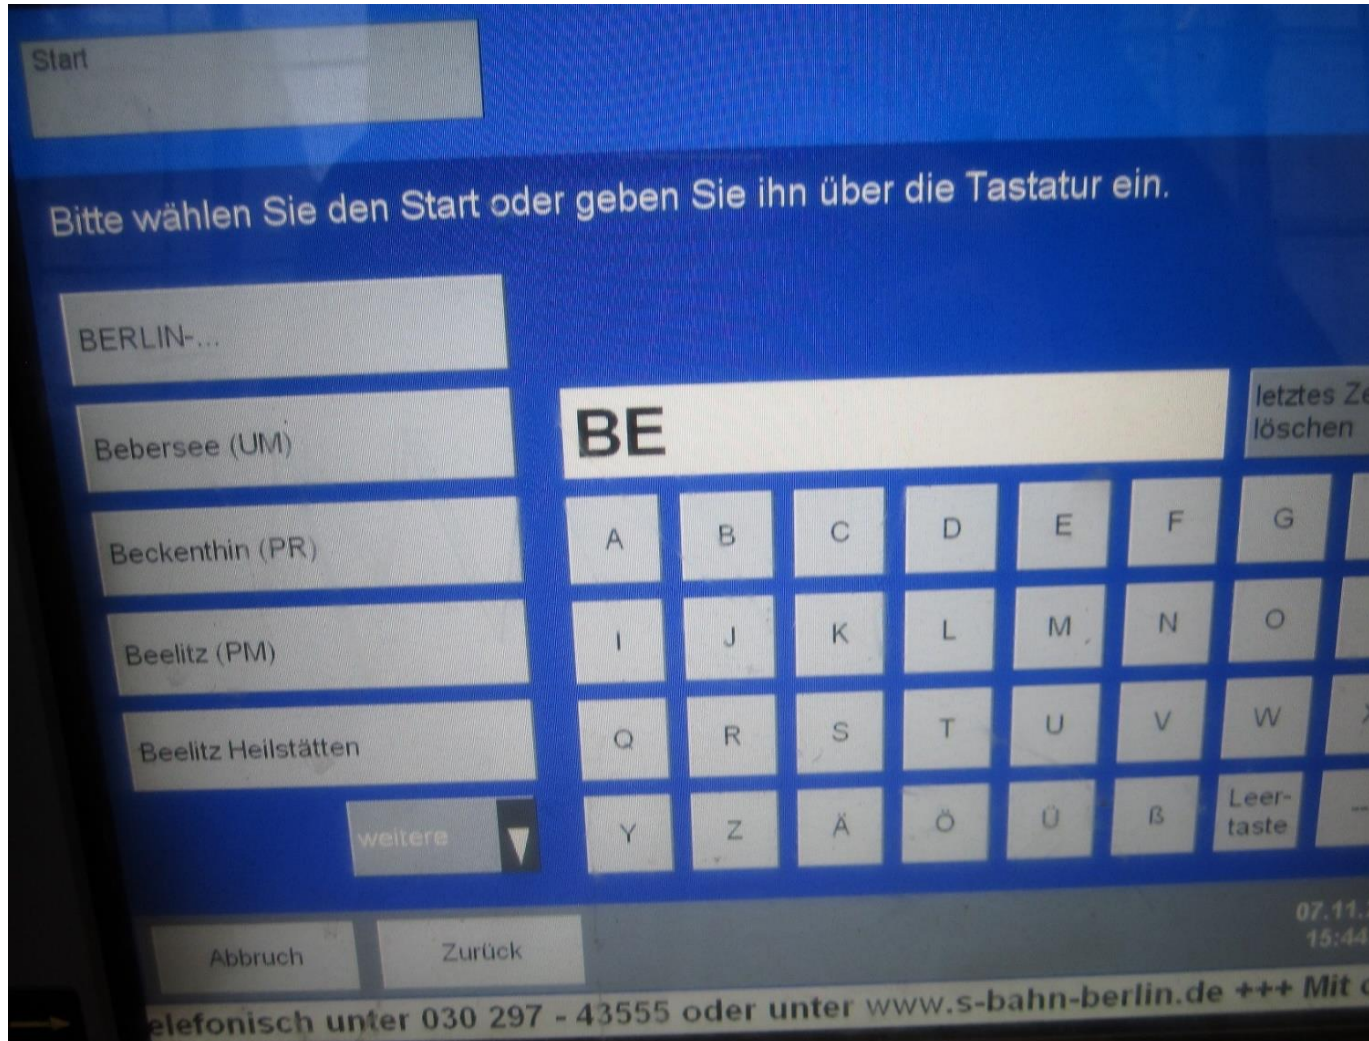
Start

Bitte wählen Sie den Start oder geben Sie ihn über die Tastatur ein.

BERLIN-...

Bebersee (UM)

Beckenthin (PR)

Beelitz (PM)

Beelitz Heilstätten

weitere

BE

letztes Z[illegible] löschen

A B C D E F G

I J K L M N O

Q R S T U V W

Y Z Ä Ö Ü ß Leertaste

Abbruch

Zurück

07.11.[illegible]
15:44

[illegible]elefonisch unter 030 297 - 43555 oder unter www.s-bahn-berlin.de +++ Mit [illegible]